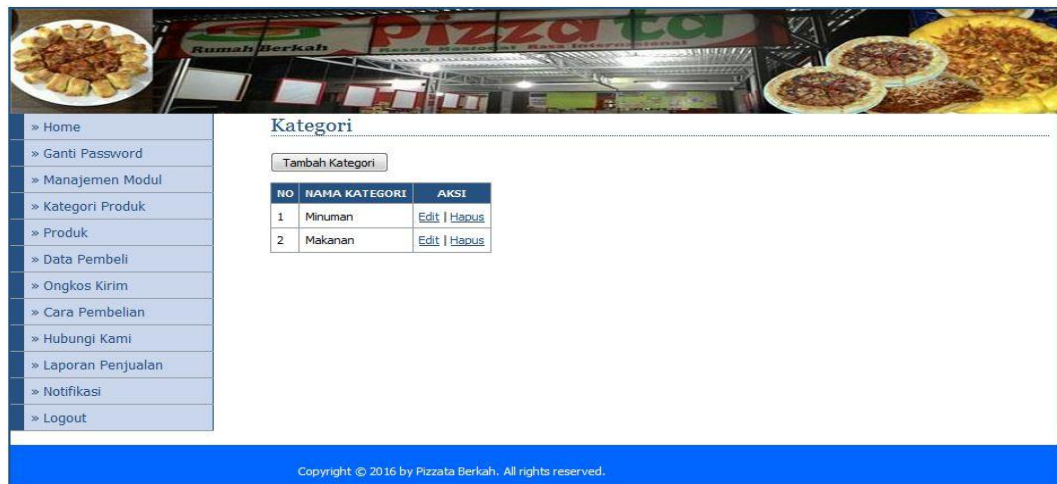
Rumah Berkah
Pizzata
Resep Nasional Rasa Internasional

» Home
» Ganti Password
» Manajemen Modul
» Kategori Produk
» Produk
» Data Pembeli
» Ongkos Kirim
» Cara Pembelian
» Hubungi Kami
» Laporan Penjualan
» Notifikasi
» Logout

Kategori

Tambah Kategori

| NO | NAMA KATEGORI | AKSI |
|---|---|---|
| 1 | Minuman | Edit \| Hapus |
| 2 | Makanan | Edit \| Hapus |

Copyright © 2016 by Pizzata Berkah. All rights reserved.